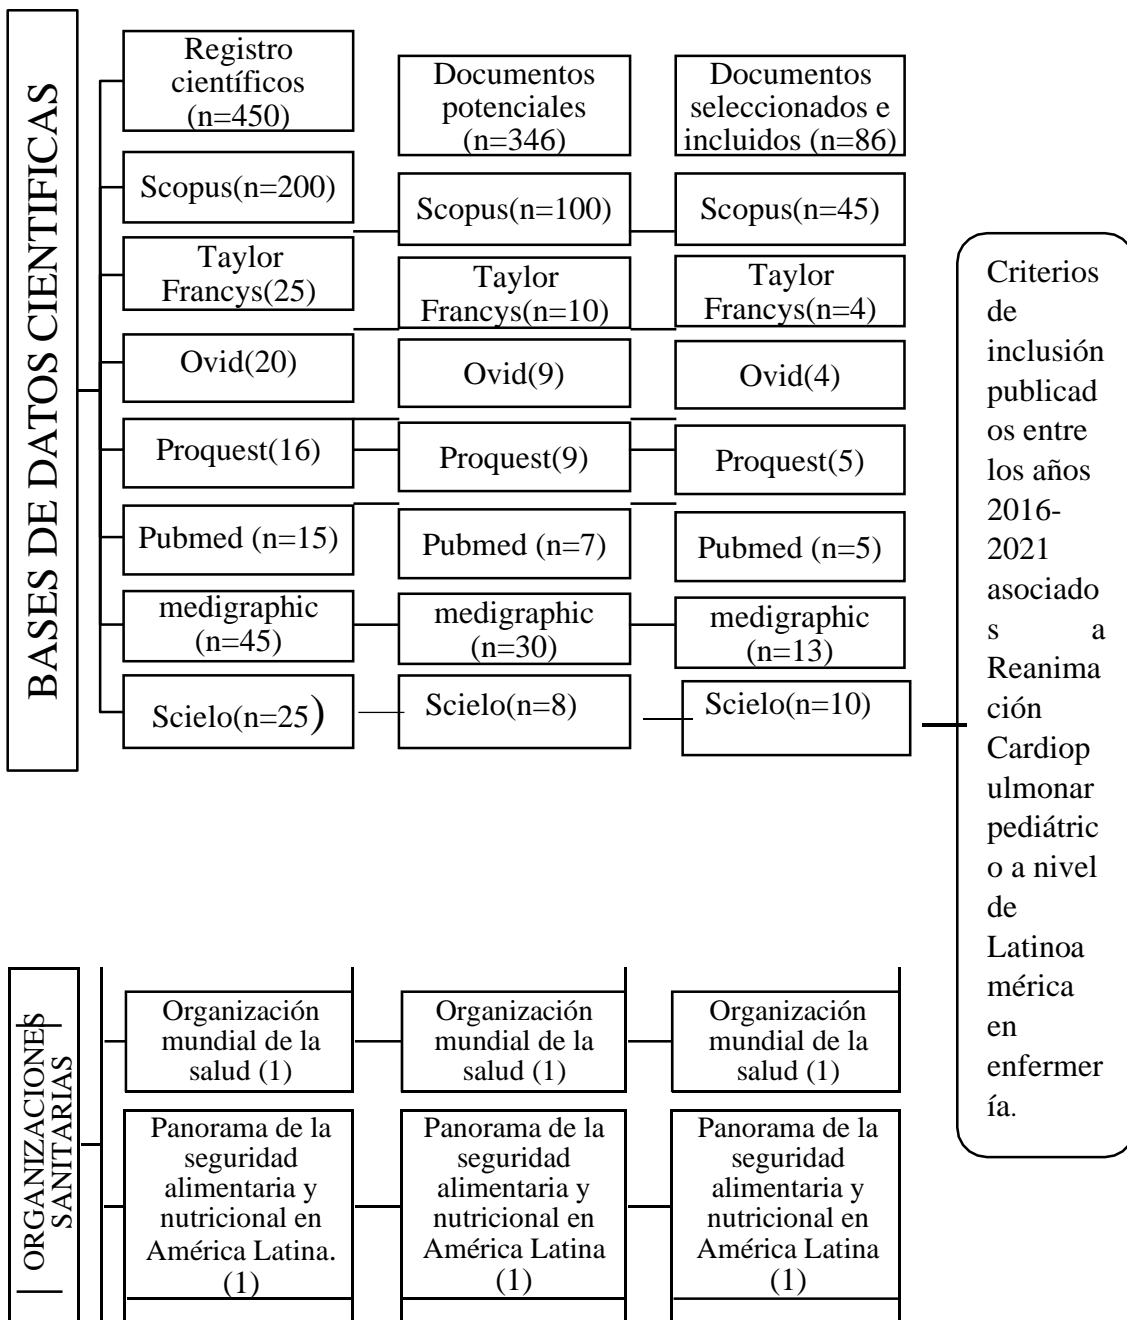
BASES DE DATOS CIENTIFICAS

Registro científicos (n=450)

Documentos potenciales (n=346)

Documentos seleccionados e incluidos (n=86)

Scopus(n=200)

Scopus(n=100)

Scopus(n=45)

Taylor Francys(25)

Taylor Francys(n=10)

Taylor Francys(n=4)

Ovid(20)

Ovid(9)

Ovid(4)

Proquest(16)

Proquest(9)

Proquest(5)

Pubmed (n=15)

Pubmed (n=7)

Pubmed (n=5)

medigraphic (n=45)

medigraphic (n=30)

medigraphic (n=13)

Scielo(n=25)

Scielo(n=8)

Scielo(n=10)

Criterios de inclusión publicados entre los años 2016-2021 asociados a Reanimación Cardiopulmonar pediátrico a nivel de Latinoamérica en enfermería.

ORGANIZACIONES SANITARIAS

Organización mundial de la salud (1)

Organización mundial de la salud (1)

Organización mundial de la salud (1)

Panorama de la seguridad alimentaria y nutricional en América Latina. (1)

Panorama de la seguridad alimentaria y nutricional en América Latina (1)

Panorama de la seguridad alimentaria y nutricional en América Latina (1)